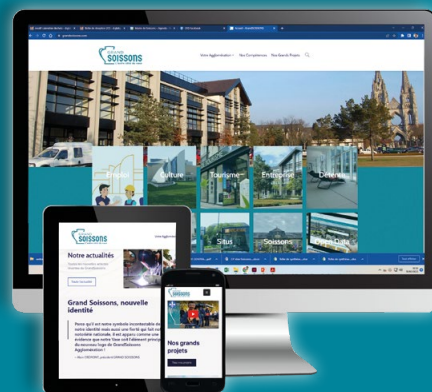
Soissons

Notre Agglomération Nos Compétences Nos Grands Projets

Emploi Culture Tourisme Entreprise Déchets

Situs Soissons Open Data

Soissons

Notre actualités

Voir l'actualité

Grand Soissons, nouvelle identité

Soissons

Nos grands projets